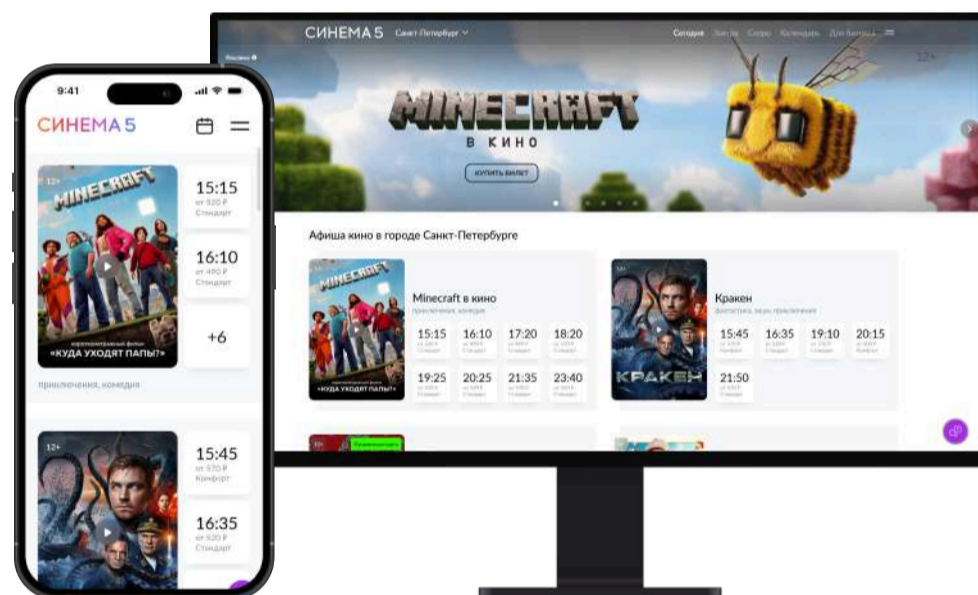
СИНЕМА 5 Санкт-Петербург

Сегодня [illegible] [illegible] Календарь Для бизнеса

Москва

12+

MINECRAFT

В КИНО

КУПИТЬ БИЛЕТ

Афиша кино в городе Санкт-Петербурге

MINECRAFT

«КУДА УХОДЯТ ПАПЫ?»

Minecraft в кино
приключения, комедия

15:15
Стандарт

16:10
Стандарт

17:20
Стандарт

18:20
Стандарт

19:25
Стандарт

20:25
Стандарт

21:35
Стандарт

23:40
Стандарт

12+

КРАКЕН

Кракен
фантастика, экшн, приключения

15:45
Комфорт

16:35
Стандарт

19:10
Стандарт

20:15
Комфорт

21:50
Стандарт

9:41

СИНЕМА 5

12+

MINECRAFT

«КУДА УХОДЯТ ПАПЫ?»

15:15
от 520 ₽
Стандарт

16:10
от 490 ₽
Стандарт

+6

приключения, комедия

12+

15:45
от 570 ₽
Комфорт

16:35
от 520 ₽
Стандарт